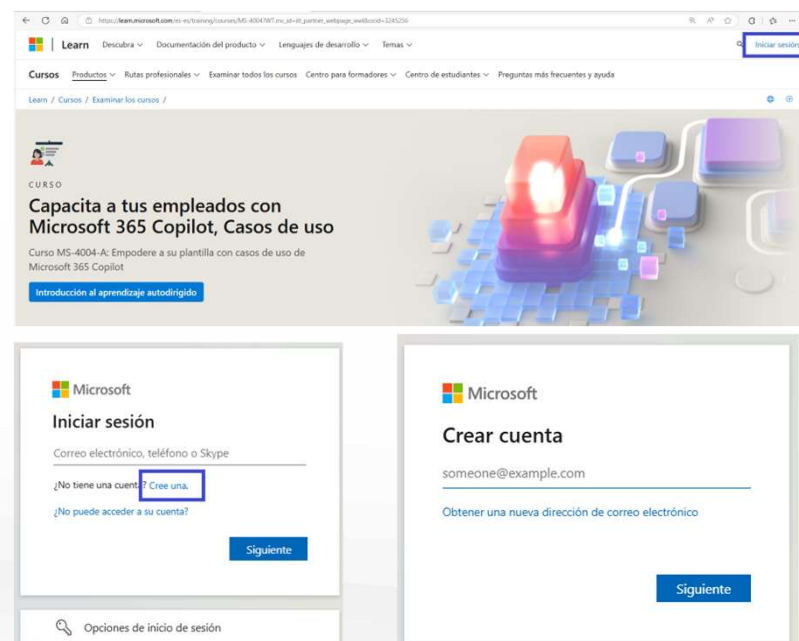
https://learn.microsoft.com/es-es/training/courses/MS-4004?WT.mc_id=ilt_partner_webpage_wwl&ocid=3245256

Learn Descubra Documentación del producto Lenguajes de desarrollo Temas

Iniciar sesión

Cursos Productos Rutas profesionales Examinar todos los cursos Centro para formadores Centro de estudiantes Preguntas más frecuentes y ayuda

Learn / Cursos / Examinar los cursos /

CURSO

Capacita a tus empleados con Microsoft 365 Copilot, Casos de uso

Curso MS-4004-A: Empodere a su plantilla con casos de uso de Microsoft 365 Copilot

Introducción al aprendizaje autodirigido

Microsoft

Iniciar sesión

Correo electrónico, teléfono o Skype

¿No tiene una cuenta? Cree una.

¿No puede acceder a su cuenta?

Siguiente

Opciones de inicio de sesión

Microsoft

Crear cuenta

someone@example.com

Obtener una nueva dirección de correo electrónico

Siguiente